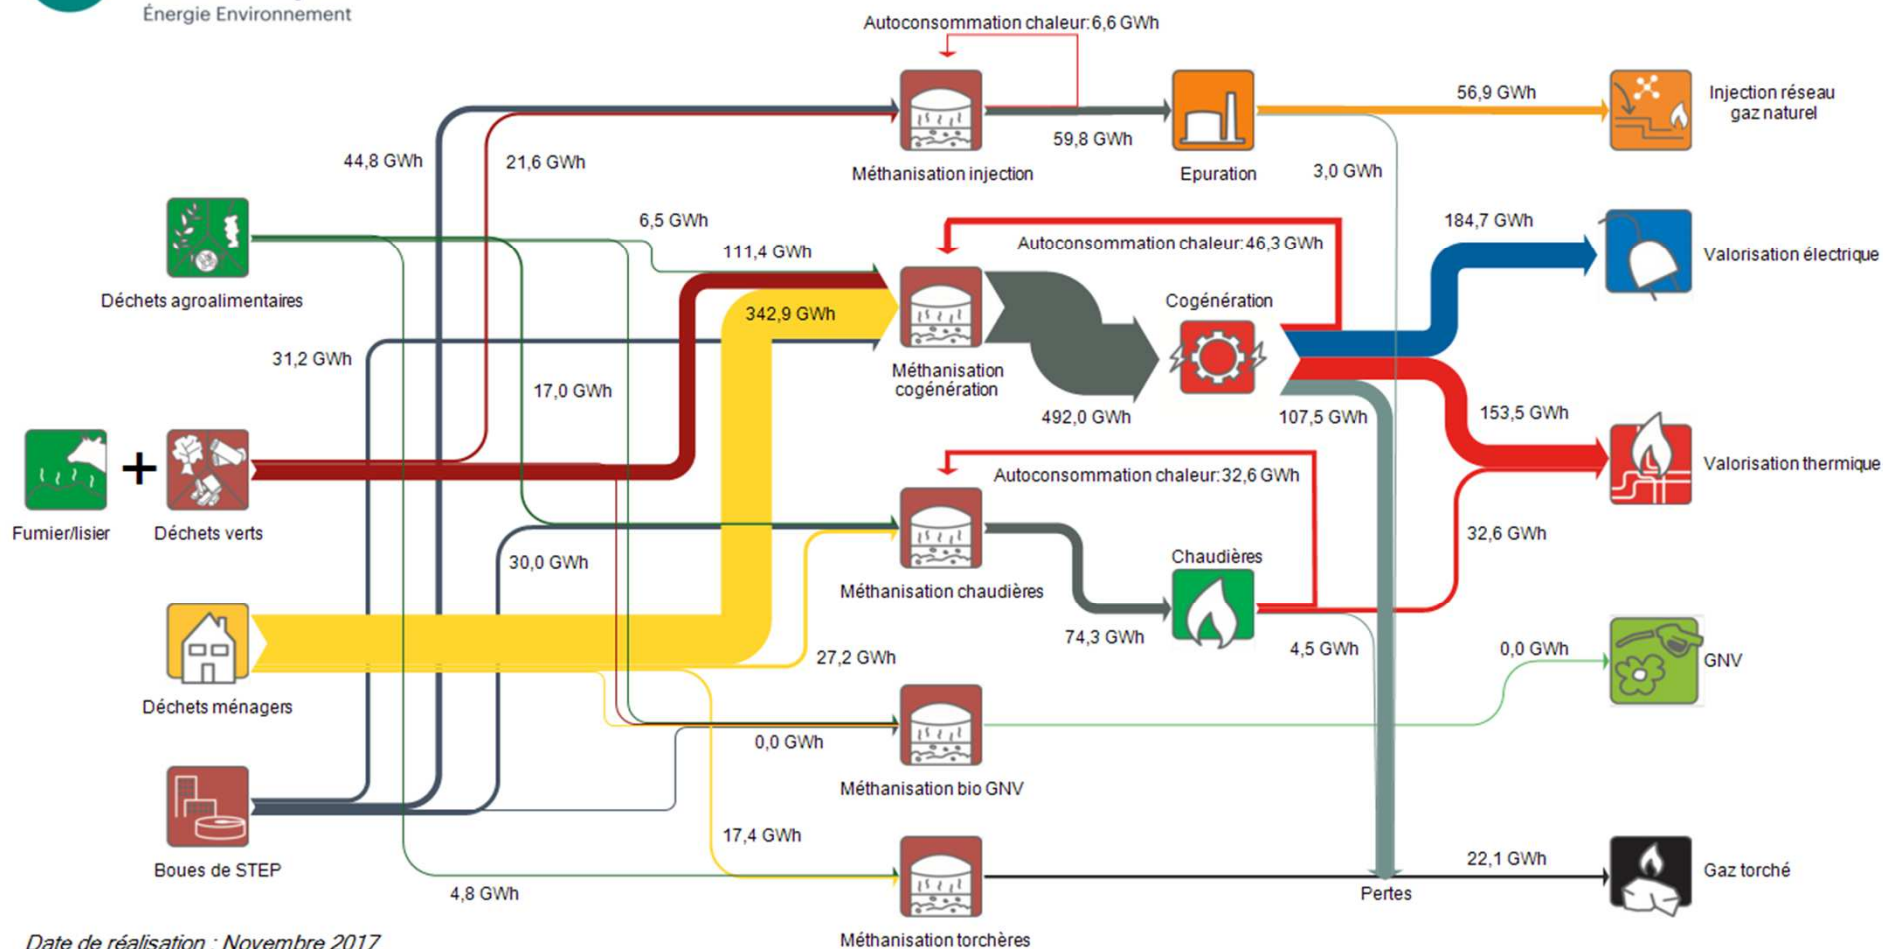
Énergie Environnement

Autoconsommation chaleur: 6,6 GWh

44,8 GWh
21,6 GWh
Méthanisation injection
59,8 GWh
Epuration
56,9 GWh
Injection réseau gaz naturel
3,0 GWh

Déchets agroalimentaires
6,5 GWh
111,4 GWh
Autoconsommation chaleur: 46,3 GWh
184,7 GWh
Valorisation électrique
342,9 GWh
Cogénération
31,2 GWh
Méthanisation cogénération
17,0 GWh
492,0 GWh
107,5 GWh
153,5 GWh

Fumier/lisier
+
Déchets verts
Autoconsommation chaleur: 32,6 GWh
Valorisation thermique
32,6 GWh
30,0 GWh
Méthanisation chaudières
Chaudières
74,3 GWh
4,5 GWh
Déchets ménagers
27,2 GWh
0,0 GWh
GNV
0,0 GWh
Méthanisation bio GNV
Boues de STEP
17,4 GWh
22,1 GWh
Gaz torché
4,8 GWh
Pertes
Méthanisation torchères

Date de réalisation : Novembre 2017